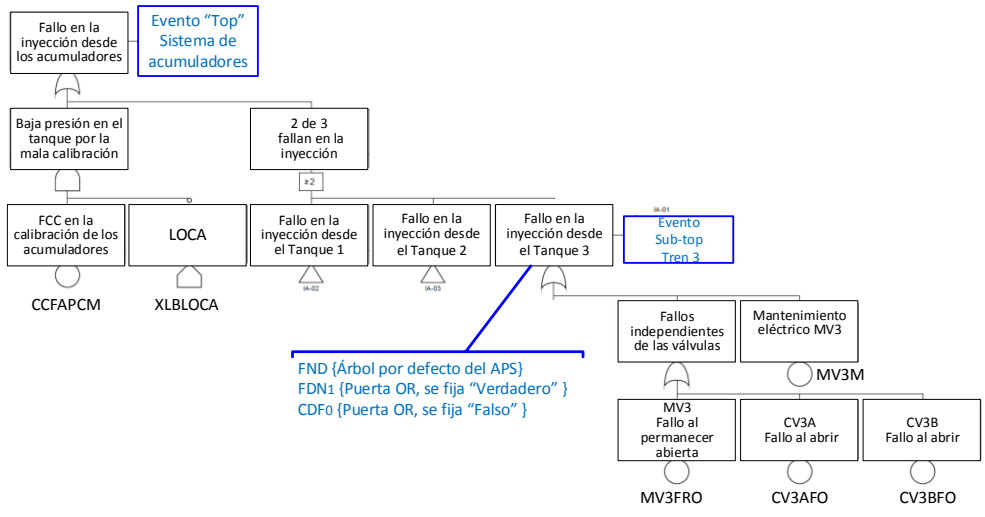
Fallo en la inyección desde los acumuladores

Evento "Top" Sistema de acumuladores

Baja presión en el tanque por la mala calibración

2 de 3 fallan en la inyección

≥2

FCC en la calibración de los acumuladores

CCFAPCM

LOCA

XLBLOCA

Fallo en la inyección desde el Tanque 1

IA-02

Fallo en la inyección desde el Tanque 2

IA-03

IA-01

Fallo en la inyección desde el Tanque 3

Evento Sub-top Tren 3

Fallos independientes de las válvulas

Mantenimiento eléctrico MV3

MV3M

FND {Árbol por defecto del APS}
FDN1 {Puerta OR, se fija "Verdadero" }
CDF0 {Puerta OR, se fija "Falso" }

MV3 Fallo al permanecer abierta

MV3FRO

CV3A Fallo al abrir

CV3AFO

CV3B Fallo al abrir

CV3BFO